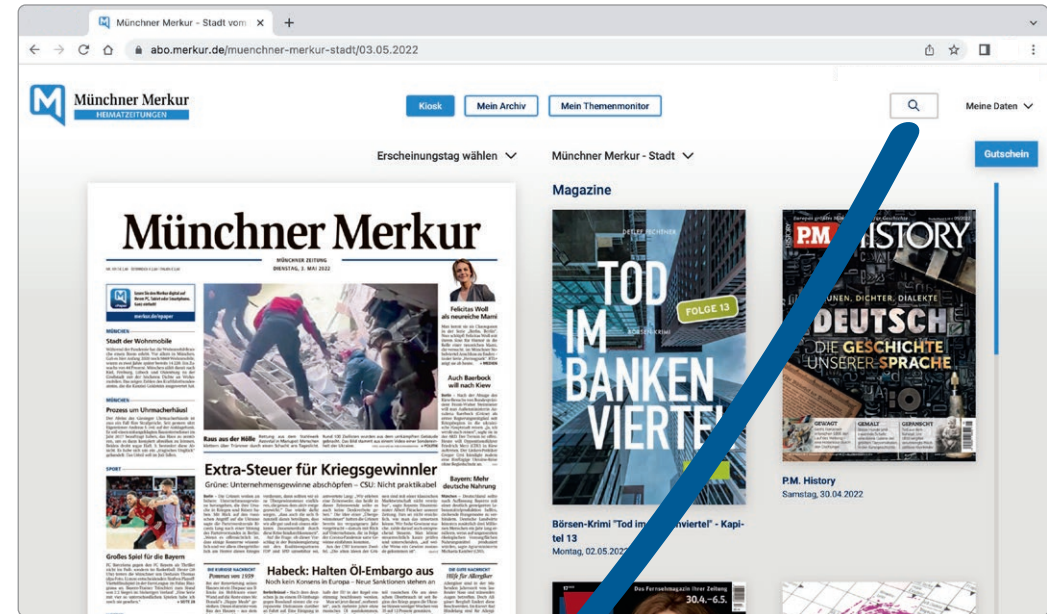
Münchner Merkur - Stadt vom ×
abo.merkur.de/muenchner-merkur-stadt/03.05.2022

Münchner Merkur
HEIMATZEITUNGEN

Kiosk
Mein Archiv
Mein Themenmonitor
Meine Daten

Erscheinungstag wählen
Münchner Merkur - Stadt
Gutschein

Münchner Merkur
MÜNCHNER ZEITUNG
DIENSTAG, 3. MAI 2022

Stadt der Wohnmobile
Prozess um Uhrmacherhäusl
Großes Spiel für die Bayern
Felicitas Woll als neureiche Mami
Auch Baerbock will nach Kiew
Raus aus der Hölle
Extra-Steuer für Kriegsgewinnler
Grüne: Unternehmensgewinne abschöpfen – CSU: Nicht praktikabel
Bayern: Mehr deutsche Nahrung
Habeck: Halten Öl-Embargo aus
Noch kein Konsens in Europa – Neue Sanktionen stehen an

Magazine

TOD IM BANKENVIERTEL
FOLGE 13
BÖRSEN-KRIMI

P.M. HISTORY
DEUTSCH
DIE GESCHICHTE UNSERER SPRACHE

Börsen-Krimi "Tod im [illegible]viertel" - Kapitel 13
Montag, 02.05.2022

P.M. History
Samstag, 30.04.2022

30.4.–6.5.